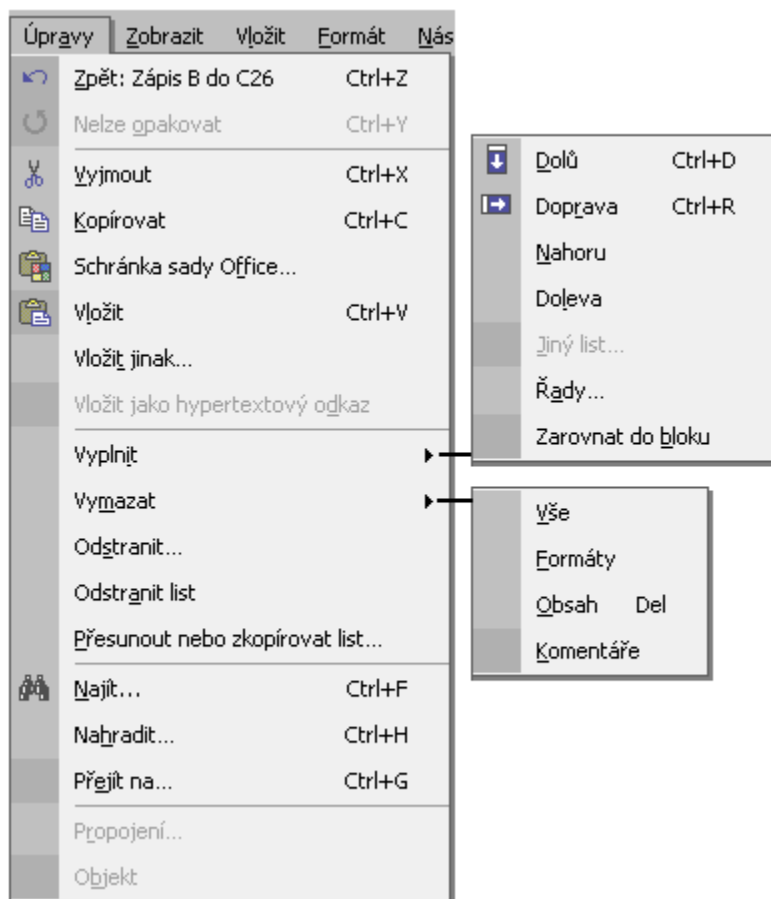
Úpravy Zobrazit Vložit Formát Nás

Zpět: Zápis B do C26 Ctrl+Z
Nelze opakovat Ctrl+Y
Vyjmout Ctrl+X
Kopírovat Ctrl+C
Schránka sady Office...
Vložit Ctrl+V
Vložit jinak...
Vložit jako hypertextový odkaz
Vyplnit
Vymazat
Odstranit...
Odstranit list
Přesunout nebo zkopírovat list...
Najít... Ctrl+F
Nahradit... Ctrl+H
Přejít na... Ctrl+G
Propojení...
Objekt

Dolů Ctrl+D
Doprava Ctrl+R
Nahoru
Doleva
Jiný list...
Řady...
Zarovnat do bloku

Vše
Formáty
Obsah Del
Komentáře